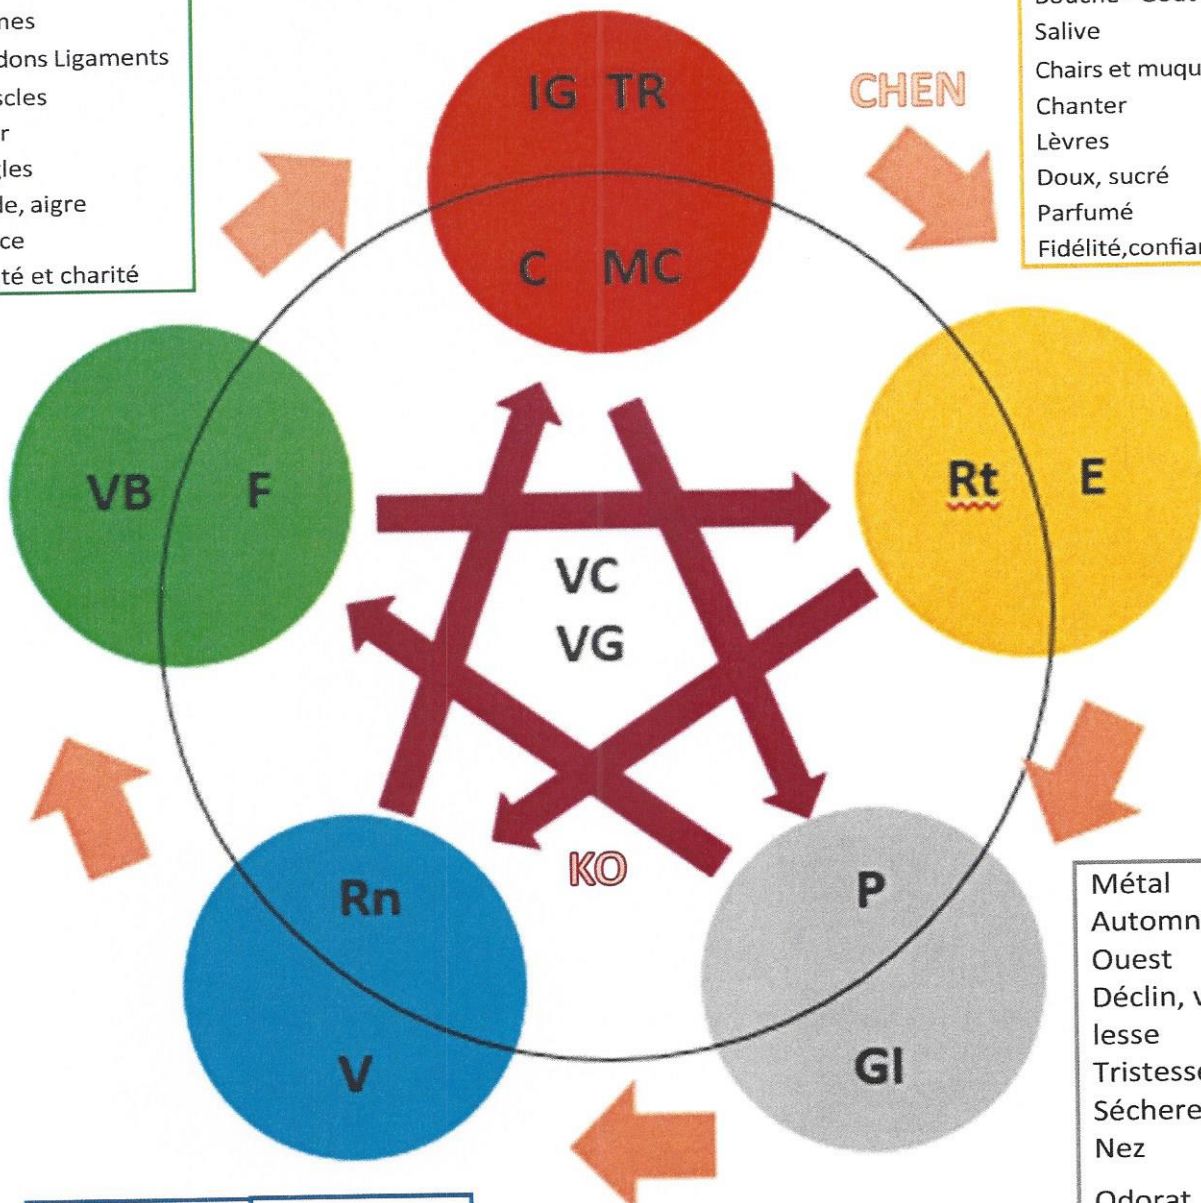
nes
dons Ligaments
scles
r
gles
de, aigre
ce
té et charité

IG TR
C MC

CHEN

Bouche - Goût
Salive
Chairs et muqu
Chanter
Lèvres
Doux, sucré
Parfumé
Fidélité,confian

VB F

Rt E

VC
VG

KO

Rn
V

P
GI

Métal
Automn
Ouest
Déclin, v
lesse
Tristess
Séchere
Nez
Odorat